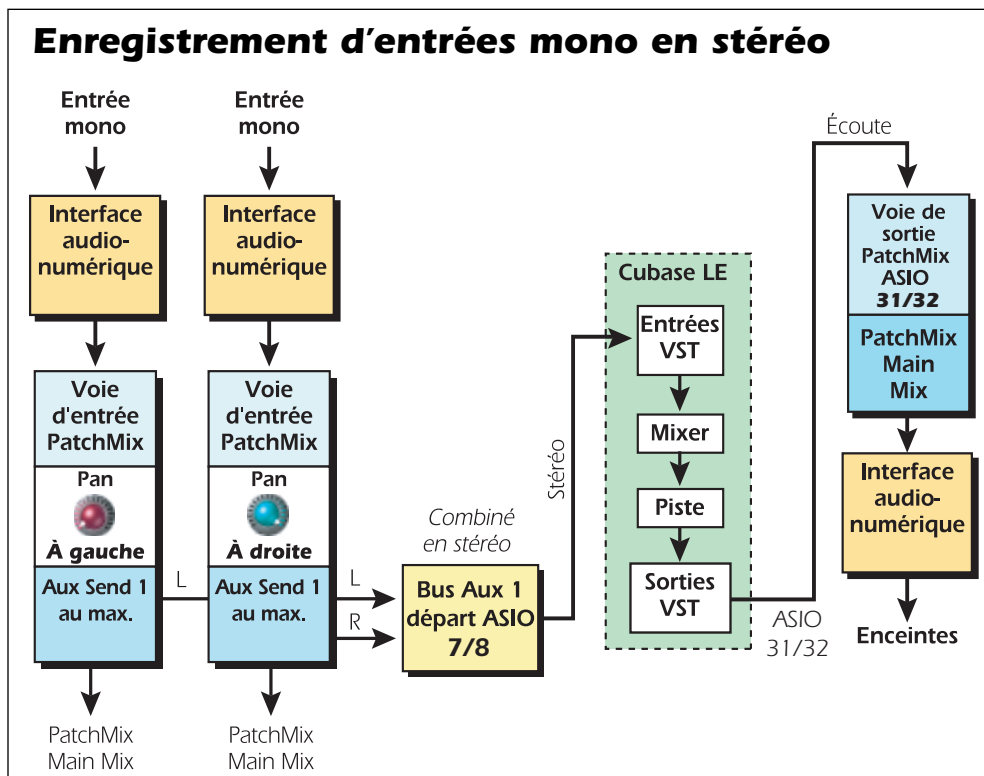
Enregistrement d'entrées mono en stéréo

Entrée mono

Interface audionumérique

Voie d'entrée PatchMix

Pan

À gauche

Aux Send 1 au max.

PatchMix Main Mix

Entrée mono

Interface audionumérique

Voie d'entrée PatchMix

Pan

À droite

Aux Send 1 au max.

PatchMix Main Mix

L

L

R

Combiné en stéréo

Bus Aux 1 départ ASIO 7/8

Stéréo

Cubase LE

Entrées VST

Mixer

Piste

Sorties VST

ASIO 31/32

Écoute

Voie de sortie PatchMix ASIO 31/32

PatchMix Main Mix

Interface audionumérique

Enceintes